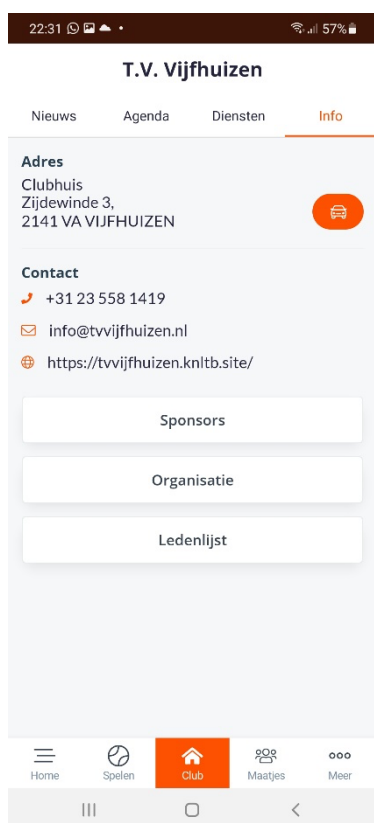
22:31 57%

T.V. Vijfhuizen

Nieuws Agenda Diensten Info

Adres
Clubhuis
Zijdewinde 3,
2141 VA VIJFHUIZEN

Contact
+31 23 558 1419
info@tvvijfhuizen.nl
https://tvvijfhuizen.knltb.site/

Sponsors

Organisatie

Ledenlijst

Home Spelen Club Maatjes Meer